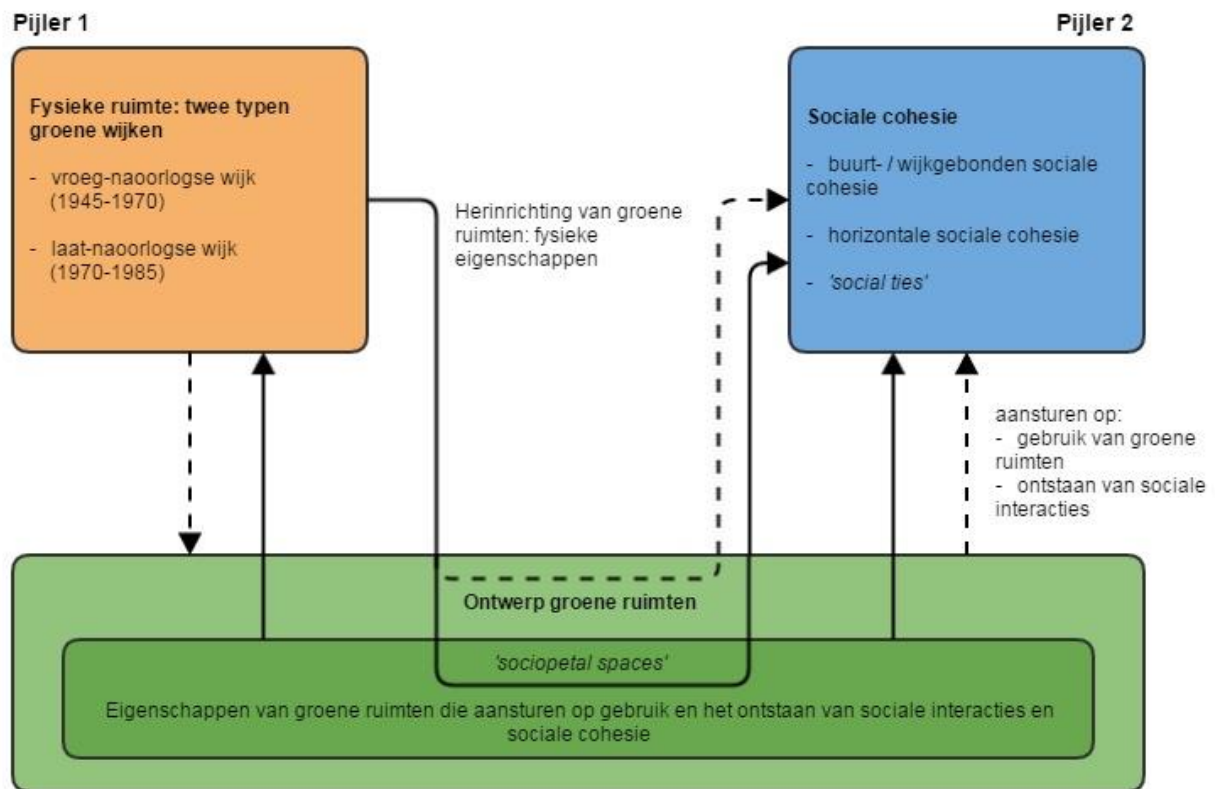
Pijler 1

Fysieke ruimte: twee typen groene wijken

- vroeg-naoorlogse wijk (1945-1970)

- laat-naoorlogse wijk (1970-1985)

Herinrichting van groene ruimten: fysieke eigenschappen

Pijler 2

Sociale cohesie

- buurt- / wijkgebonden sociale cohesie

- horizontale sociale cohesie

- *'social ties'*

aansturen op:
- gebruik van groene ruimten
- ontstaan van sociale interacties

Ontwerp groene ruimten

*'sociopetal spaces'*

Eigenschappen van groene ruimten die aansturen op gebruik en het ontstaan van sociale interacties en sociale cohesie